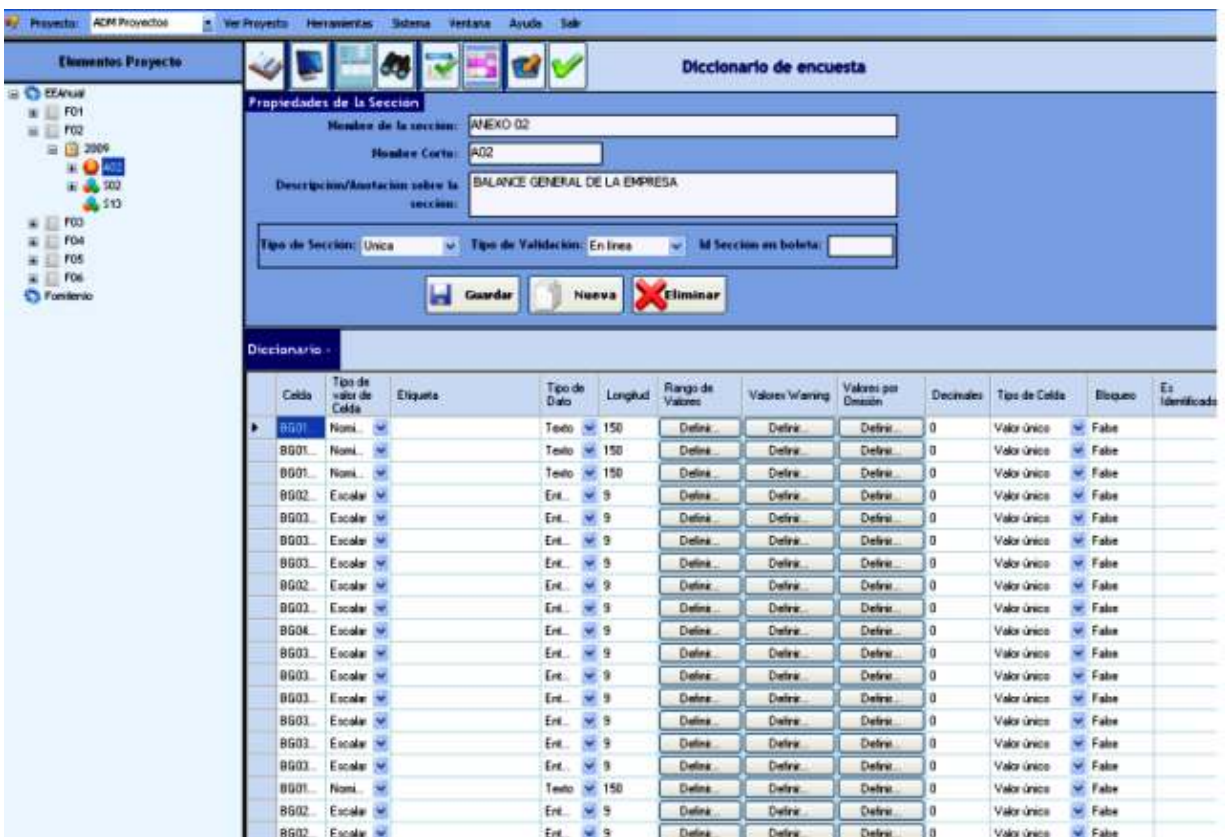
Proyecto: ADM Proyectos Ver Proyecto Herramientas Sistema Ventana Ayuda Salir

Elementos Proyecto

EEAnual
F01
F02
2009
A02
S02
S13
F03
F04
F05
F06
Fomento

Diccionario de encuesta

Propiedades de la Seccion

Nombre de la seccion: ANEXO 02

Nombre Corto: A02

Descripcion/Anotacion sobre la seccion: BALANCE GENERAL DE LA EMPRESA

Tipo de Seccion: Unica Tipo de Validacion: En linea Id Seccion en boleta:

Guardar Nueva Eliminar

Diccionario -

| | Celda | Tipo de valor de Celda | Etiqueta | Tipo de Dato | Longitud | Rango de Valores | Valores Warning | Valores por Omisión | Decimales | Tipo de Celda | Bloqueo | Es Identificado |
|---|---|---|---|---|---|---|---|---|---|---|---|---|
| ▸ | BG01... | Nomi... | | Texto | 150 | Definir... | Definir... | Definir... | 0 | Valor único | False | |
| | BG01... | Nomi... | | Texto | 150 | Definir... | Definir... | Definir... | 0 | Valor único | False | |
| | BG01... | Nomi... | | Texto | 150 | Definir... | Definir... | Definir... | 0 | Valor único | False | |
| | BG02... | Escalar | | Ent... | 9 | Definir... | Definir... | Definir... | 0 | Valor único | False | |
| | BG03... | Escalar | | Ent... | 9 | Definir... | Definir... | Definir... | 0 | Valor único | False | |
| | BG03... | Escalar | | Ent... | 9 | Definir... | Definir... | Definir... | 0 | Valor único | False | |
| | BG03... | Escalar | | Ent... | 9 | Definir... | Definir... | Definir... | 0 | Valor único | False | |
| | BG02... | Escalar | | Ent... | 9 | Definir... | Definir... | Definir... | 0 | Valor único | False | |
| | BG03... | Escalar | | Ent... | 9 | Definir... | Definir... | Definir... | 0 | Valor único | False | |
| | BG04... | Escalar | | Ent... | 9 | Definir... | Definir... | Definir... | 0 | Valor único | False | |
| | BG03... | Escalar | | Ent... | 9 | Definir... | Definir... | Definir... | 0 | Valor único | False | |
| | BG03... | Escalar | | Ent... | 9 | Definir... | Definir... | Definir... | 0 | Valor único | False | |
| | BG03... | Escalar | | Ent... | 9 | Definir... | Definir... | Definir... | 0 | Valor único | False | |
| | BG03... | Escalar | | Ent... | 9 | Definir... | Definir... | Definir... | 0 | Valor único | False | |
| | BG03... | Escalar | | Ent... | 9 | Definir... | Definir... | Definir... | 0 | Valor único | False | |
| | BG03... | Escalar | | Ent... | 9 | Definir... | Definir... | Definir... | 0 | Valor único | False | |
| | BG01... | Nomi... | | Texto | 150 | Definir... | Definir... | Definir... | 0 | Valor único | False | |
| | BG02... | Escalar | | Ent... | 9 | Definir... | Definir... | Definir... | 0 | Valor único | False | |
| | BG02... | Escalar | | Ent... | 9 | Definir... | Definir... | Definir... | 0 | Valor único | False | |